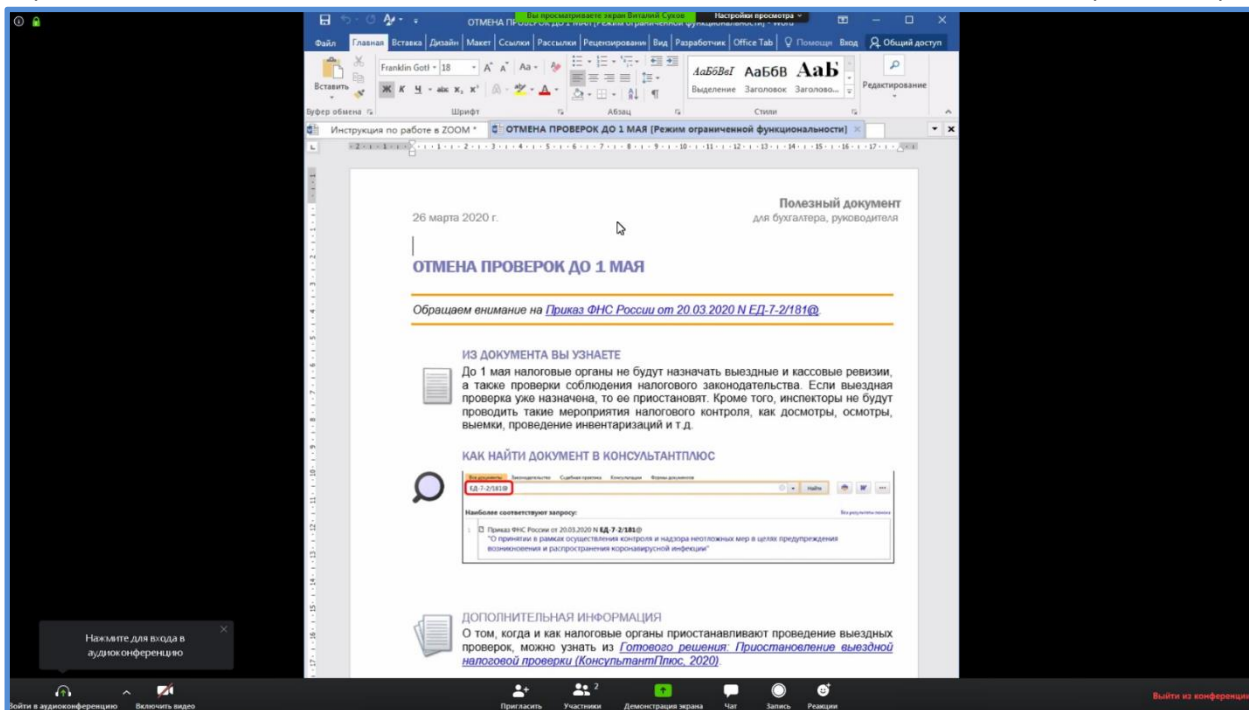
Вы просматриваете экран Виталий Суков
Настройки просмотра

ОТМЕНА ПРОВЕРОК ДО 1 МАЯ [Режим ограниченной функциональности] - Word

Файл Главная Вставка Дизайн Макет Ссылки Рассылки Рецензирование Вид Разработчик Office Tab Помощн Вход Общий доступ

Вставить
Буфер обмена
Franklin Goth 18
Шрифт
Абзац
АаБбВвГ Выделение
АаБбВ Заголовок
АаБ Заголово...
Стили
Редактирование

Инструкция по работе в ZOOM *
ОТМЕНА ПРОВЕРОК ДО 1 МАЯ [Режим ограниченной функциональности]

26 марта 2020 г.

Полезный документ
для бухгалтера, руководителя

ОТМЕНА ПРОВЕРОК ДО 1 МАЯ

Обращаем внимание на Приказ ФНС России от 20.03.2020 N ЕД-7-2/181@

ИЗ ДОКУМЕНТА ВЫ УЗНАЕТЕ

До 1 мая налоговые органы не будут назначать выездные и кассовые ревизии, а также проверки соблюдения налогового законодательства. Если выездная проверка уже назначена, то ее приостановят. Кроме того, инспекторы не будут проводить такие мероприятия налогового контроля, как досмотры, осмотры, выемки, проведение инвентаризаций и т.д.

КАК НАЙТИ ДОКУМЕНТ В КОНСУЛЬТАНТПЛЮС

Все документы Законодательство Судебная практика Консультации Формы документов
ЕД-7-2/181@
Найти
Наиболее соответствуют запросу:
Все результаты поиска
Приказ ФНС России от 20.03.2020 N ЕД-7-2/181@
"О принятии в рамках осуществления контроля и надзора неотложных мер в целях предупреждения возникновения и распространения коронавирусной инфекции"

ДОПОЛНИТЕЛЬНАЯ ИНФОРМАЦИЯ

О том, когда и как налоговые органы приостанавливают проведение выездных проверок, можно узнать из Готового решения: Приостановление выездной налоговой проверки (КонсультантПлюс, 2020).

Нажмите для входа в аудиоконференцию

Войти в аудиоконференцию
Включить видео
Пригласить
Участники 2
Демонстрация экрана
Чат
Запись
Реакции
Выйти из конференции